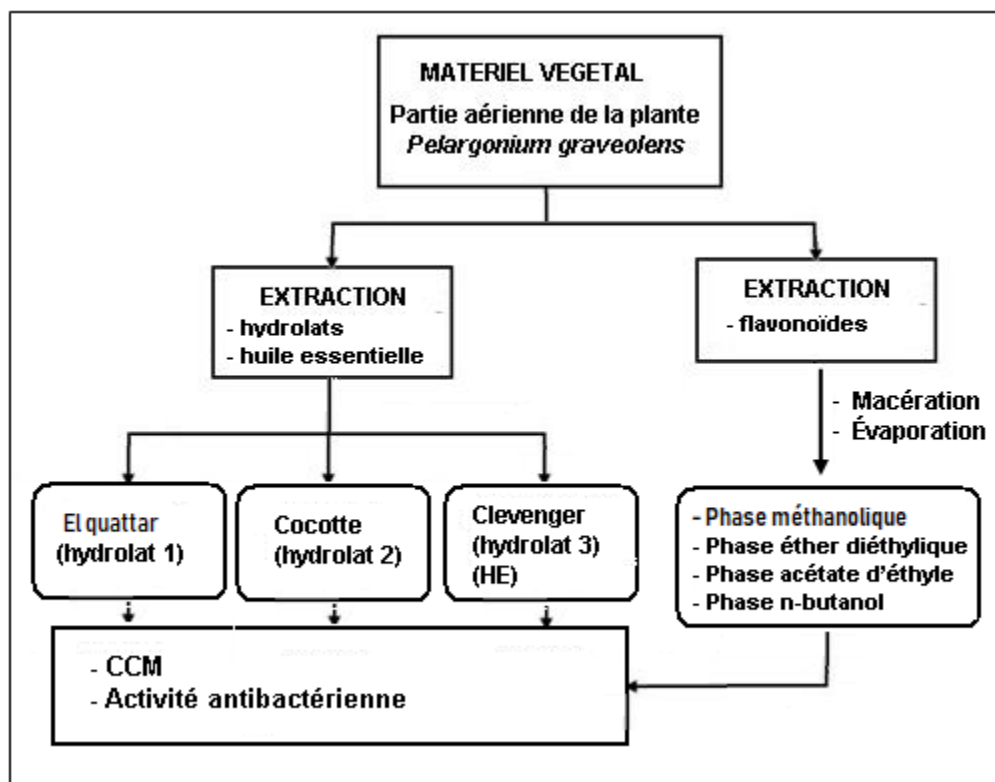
MATERIEL VEGETAL
Partie aérienne de la plante
*Pelargonium graveolens*

EXTRACTION
- hydrolats
- huile essentielle

EXTRACTION
- flavonoïdes

- Macération
- Évaporation

El quattar
(hydrolat 1)

Cocotte
(hydrolat 2)

Clevenger
(hydrolat 3)
(HE)

- Phase méthanolique
- Phase éther diéthylique
- Phase acétate d'éthyle
- Phase n-butanol

- CCM
- Activité antibactérienne